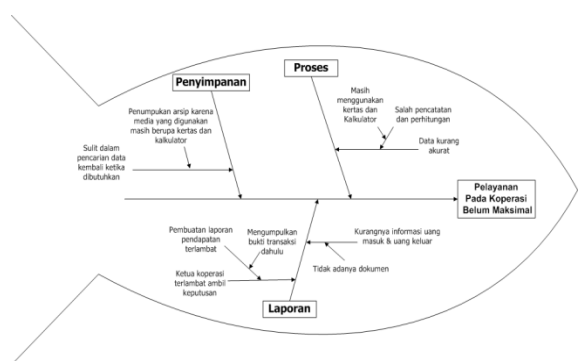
Penyimpanan

Penumpukan arsip karena media yang digunakan masih berupa kertas dan kalkulator

Sulit dalam pencarian data kembali ketika dibutuhkan

Proses

Masih menggunakan kertas dan Kalkulator

Salah pencatatan dan perhitungan

Data kurang akurat

Pelayanan Pada Koperasi Belum Maksimal

Pembuatan laporan pendapatan terlambat

Mengumpulkan bukti transaksi dahulu

Kurangnya informasi uang masuk & uang keluar

Tidak adanya dokumen

Ketua koperasi terlambat ambil keputusan

Laporan